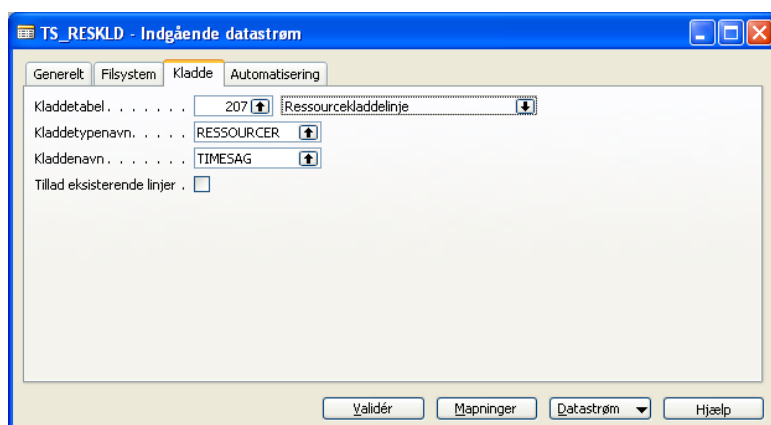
TS_RESKLD - Indgående datastrøm

Generelt | Filsystem | Kladde | Automatisering

Kladdetabel . . . . . . . 207 Ressourcekladdelinje

Kladdetypenavn. . . . . RESSOURCER

Kladdenavn . . . . . . . TIMESAG

Tillad eksisterende linjer .

Validér | Mapninger | Datastrøm | Hjælp